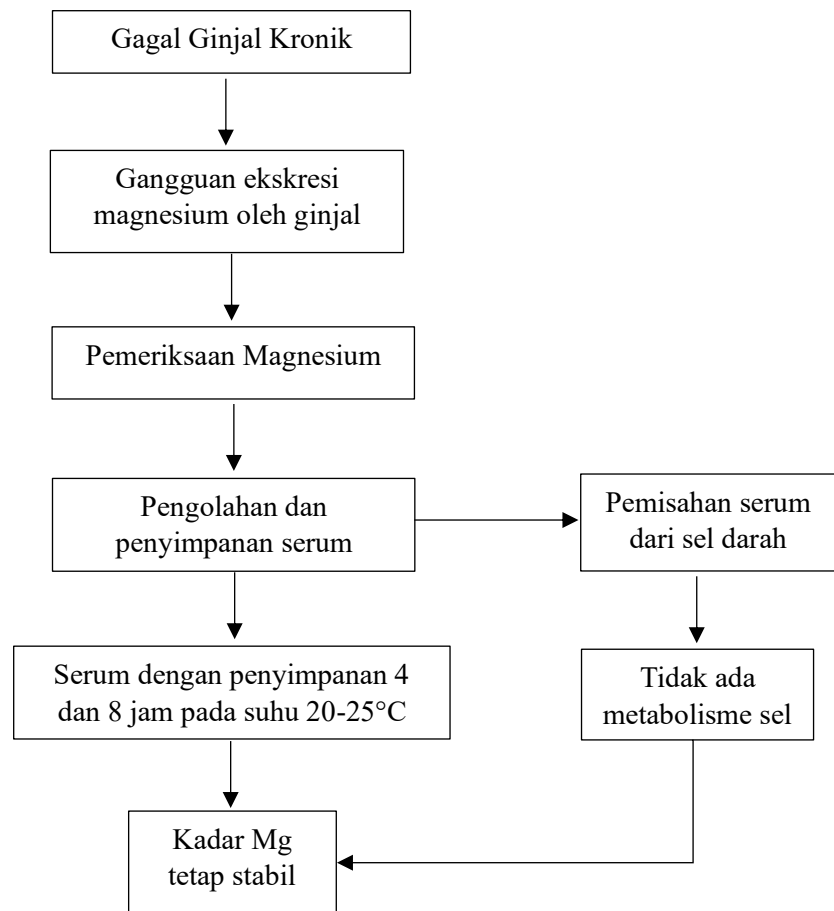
Gagal Ginjal Kronik

Gangguan ekskresi magnesium oleh ginjal

Pemeriksaan Magnesium

Pengolahan dan penyimpanan serum

Pemisahan serum dari sel darah

Serum dengan penyimpanan 4 dan 8 jam pada suhu 20-25°C

Tidak ada metabolisme sel

Kadar Mg tetap stabil